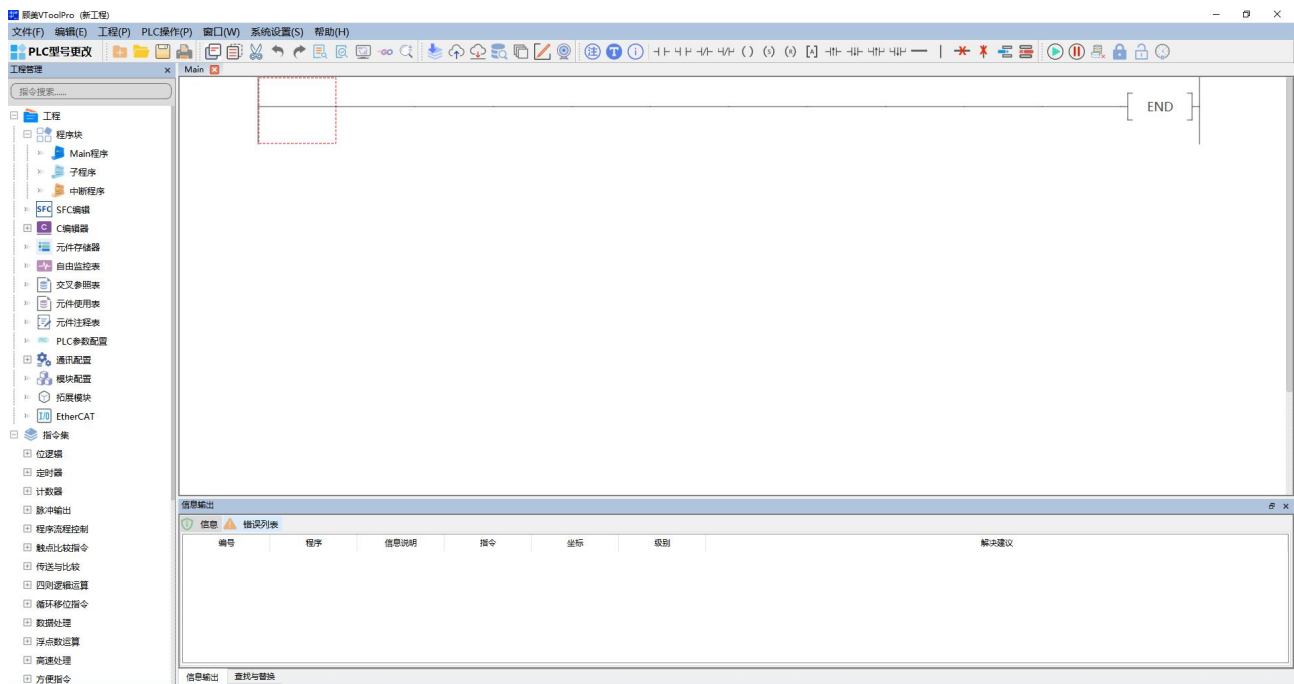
顾美VToolPro (新工程)

文件(F) 编辑(E) 工程(P) PLC操作(P) 窗口(W) 系统设置(S) 帮助(H)

PLC型号更改

工程管理

指令搜索......

工程
程序块
Main程序
子程序
中断程序
SFC编辑
C编辑器
元件存储器
自由监控表
交叉参照表
元件使用表
元件注释表
PLC参数配置
通讯配置
模块配置
拓展模块
EtherCAT
指令集
位逻辑
定时器
计数器
脉冲输出
程序流程控制
触点比较指令
传送与比较
四则逻辑运算
循环移位指令
数据处理
浮点数运算
高速处理
方便指令

Main

END

信息输出

信息 错误列表

| 编号 | 程序 | 信息说明 | 指令 | 坐标 | 级别 | 解决建议 |
|---|---|---|---|---|---|---|

信息输出 查找与替换